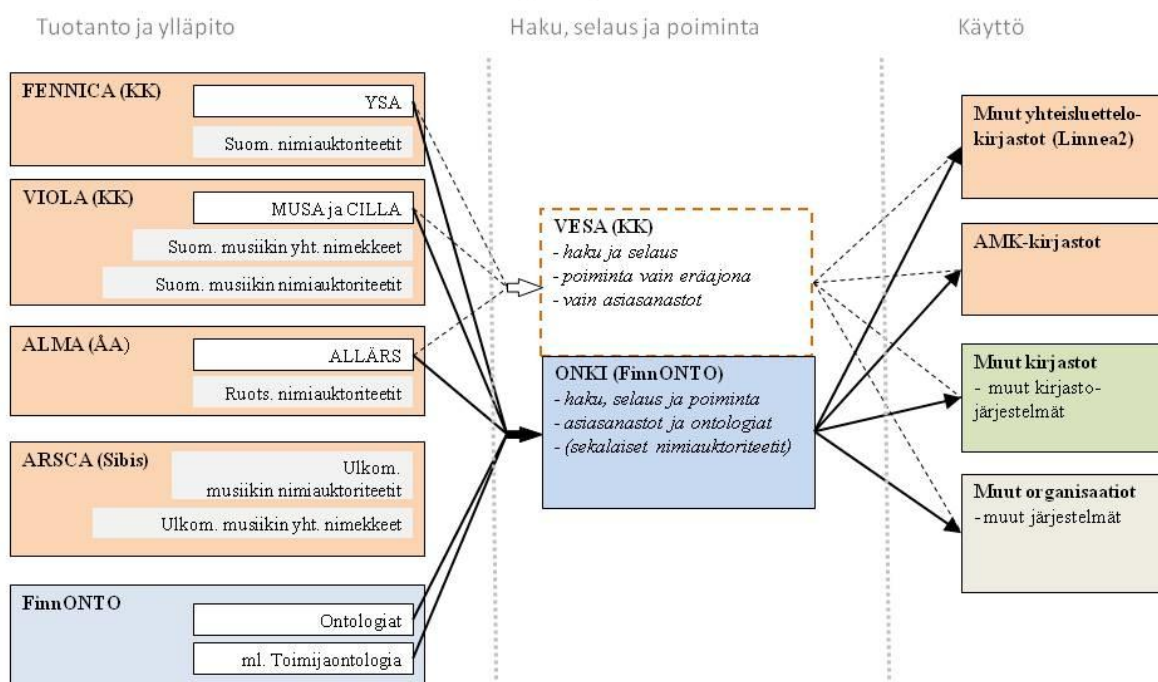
Tuotanto ja ylläpito

Haku, selaus ja poiminta

Käyttö

FENNICA (KK)
YSA
Suom. nimiauktoriteetit

VIOLA (KK)
MUSA ja CILLA
Suom. musiikin yht. nimekkeet
Suom. musiikin nimiauktoriteetit

ALMA (ÅA)
ALLÄRS
Ruots. nimiauktoriteetit

ARSCA (Sibis)
Ulkom. musiikin nimiauktoriteetit
Ulkom. musiikin yht. nimekkeet

FinnONTO
Ontologiat
ml. Toimijaontologia

VESA (KK)
- haku ja selaus
- poiminta vain eräajona
- vain asiasanastot

ONKI (FinnONTO)
- haku, selaus ja poiminta
- asiasanastot ja ontologiat
- (sekalaiset nimiauktoriteetit)

Muut yhteisluettelokirjastot (Linnea2)

AMK-kirjastot

Muut kirjastot
- muut kirjastojärjestelmät

Muut organisaatiot
- muut järjestelmät